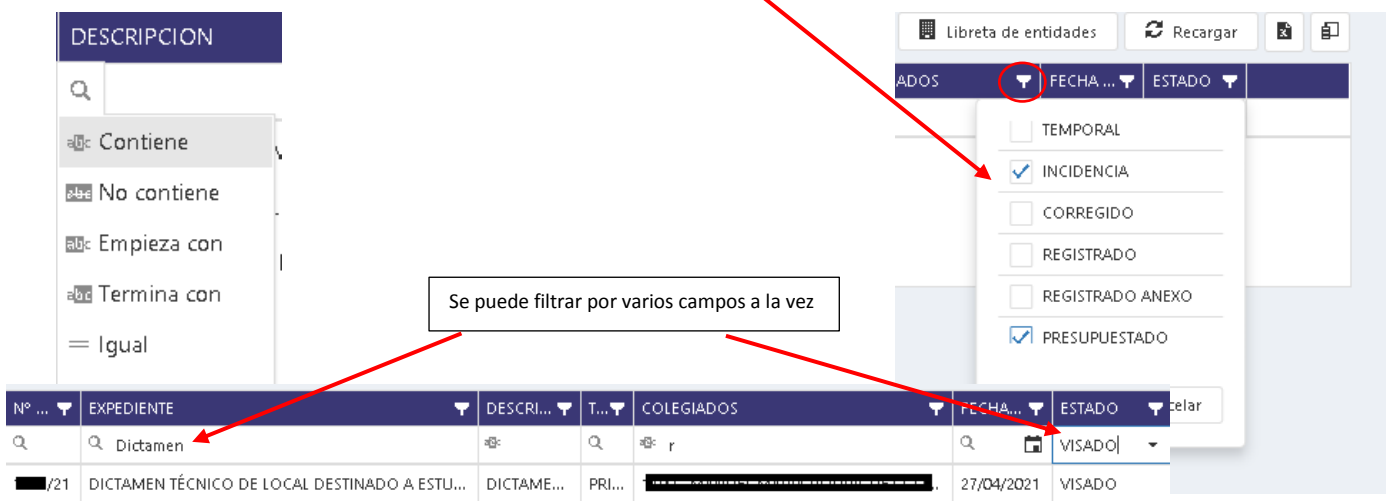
DESCRIPCION

Contiene
No contiene
Empieza con
Termina con
= Igual

Libreta de entidades
Recargar

ADOS
FECHA ...
ESTADO

TEMPORAL
INCIDENCIA
CORREGIDO
REGISTRADO
REGISTRADO ANEXO
PRESUPUESTADO

celar

Se puede filtrar por varios campos a la vez

| Nº ... | EXPEDIENTE | DESCRI... | T... | COLEGIADOS | FECHA... | ESTADO |
|---|---|---|---|---|---|---|
| | Dictamen | | | r | | VISADO |
| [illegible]/21 | DICTAMEN TÉCNICO DE LOCAL DESTINADO A ESTU... | DICTAME... | PRI... | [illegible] | 27/04/2021 | VISADO |